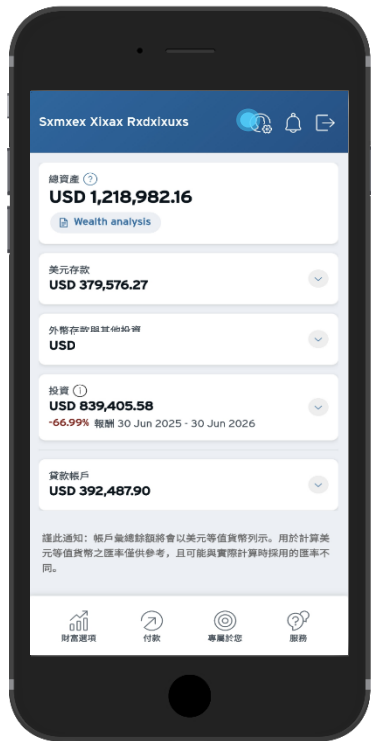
Sxmxex Xixax Rxdxixuxs

總資產 ?
USD 1,218,982.16
Wealth analysis

美元存款
USD 379,576.27

外幣存款與其他投資
USD

投資 i
USD 839,405.58
-66.99% 報酬 30 Jun 2025 - 30 Jun 2026

貸款帳戶
USD 392,487.90

謹此通知：帳戶彙總餘額將會以美元等值貨幣列示。用於計算美元等值貨幣之匯率僅供參考，且可能與實際計算時採用的匯率不同。

財富選項
付款
專屬於您
服務